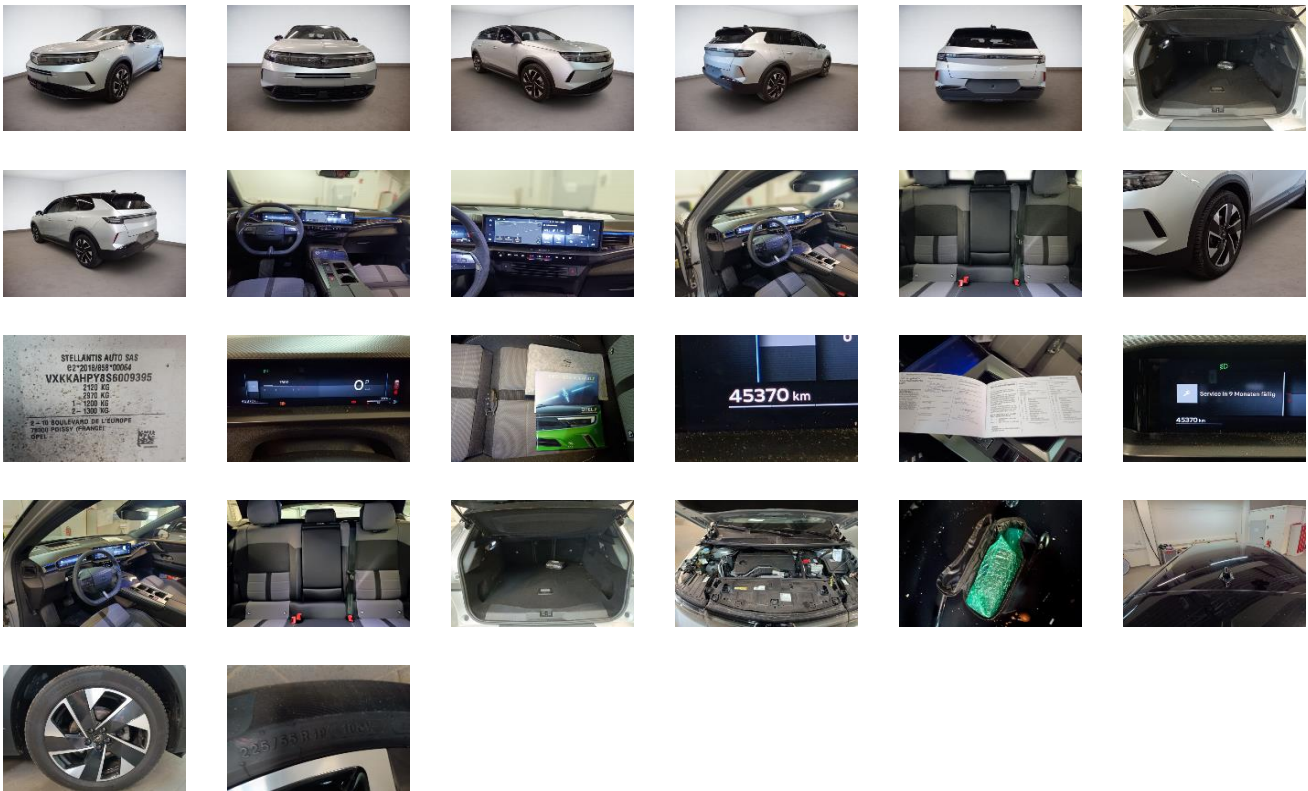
STELLANTIS AUTO SAS
e2*2018/858*00064
VXKKAHPY8S6009395
2120 KG
2970 KG
1- 1200 KG
2- 1300 KG
2-10 BOULEVARD DE L'EUROPE
78300 POISSY (FRANCE)
OPEL

45370 km

Service in 9 Monaten fällig
45370 km

225/55 R 19 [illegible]